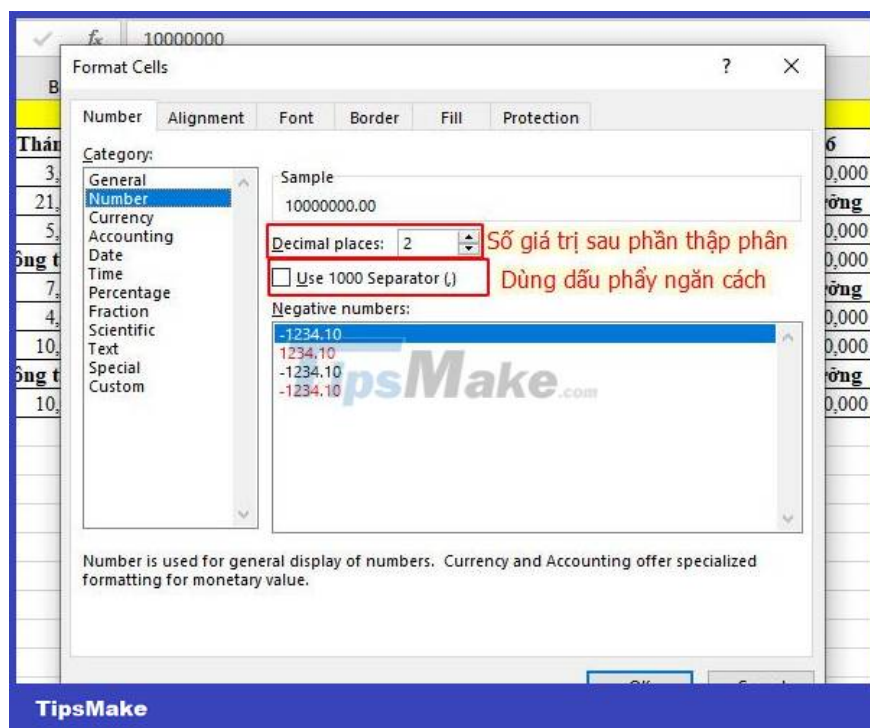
fx 10000000

B

Format Cells ? ×

Thán
3,
21,
5,
ông t
7,
4,
10,
ông t
10,

ố
0,000
ơng
0,000
0,000
ơng
0,000
0,000
ơng
0,000

Number Alignment Font Border Fill Protection

Category:
General
Number
Currency
Accounting
Date
Time
Percentage
Fraction
Scientific
Text
Special
Custom

Sample
10000000.00

Decimal places: 2
Số giá trị sau phần thập phân

Use 1000 Separator (,)
Dùng dấu phẩy ngăn cách

Negative numbers:
-1234.10
1234.10
-1234.10
-1234.10

TipsMake.com

Number is used for general display of numbers. Currency and Accounting offer specialized formatting for monetary value.

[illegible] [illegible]

TipsMake